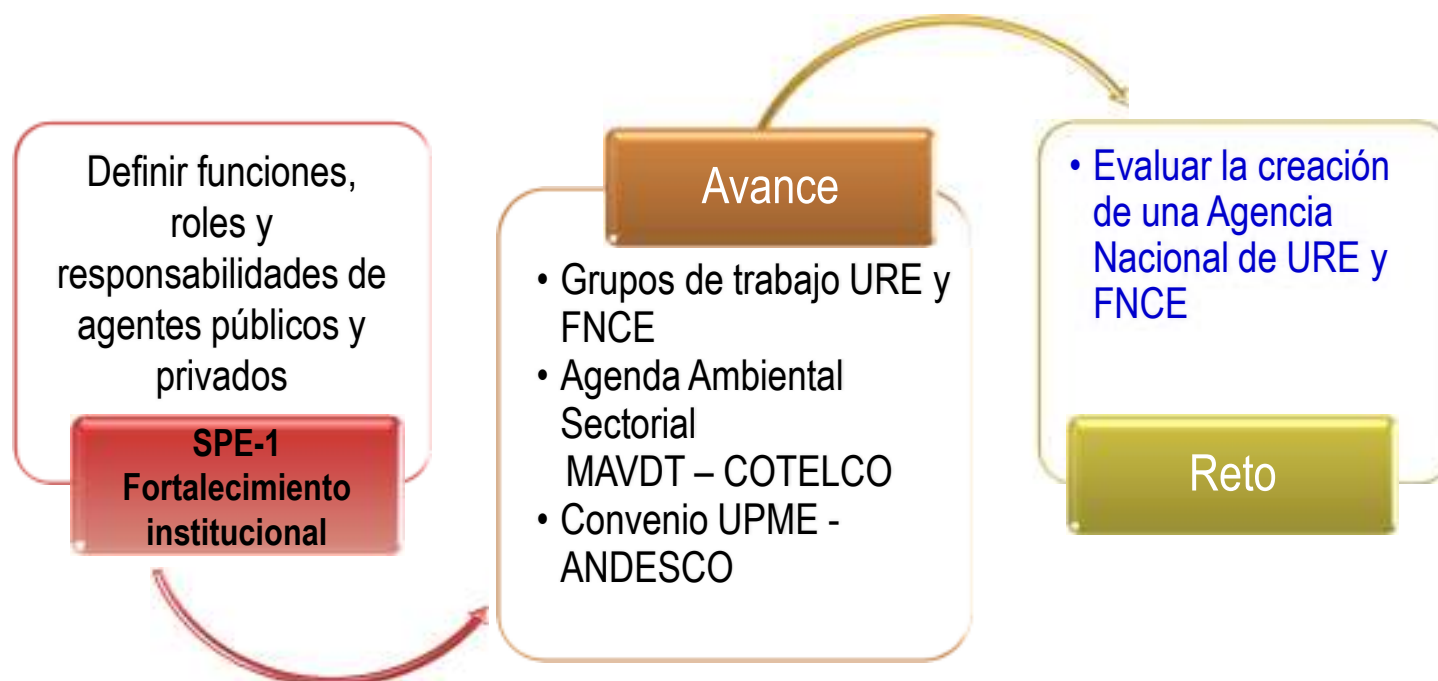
Definir funciones, roles y responsabilidades de agentes públicos y privados

SPE-1 Fortalecimiento institucional

Avance

• Grupos de trabajo URE y FNCE
• Agenda Ambiental Sectorial
MAVDT – COTELCO
• Convenio UPME - ANDESCO

• Evaluar la creación de una Agencia Nacional de URE y FNCE

Reto